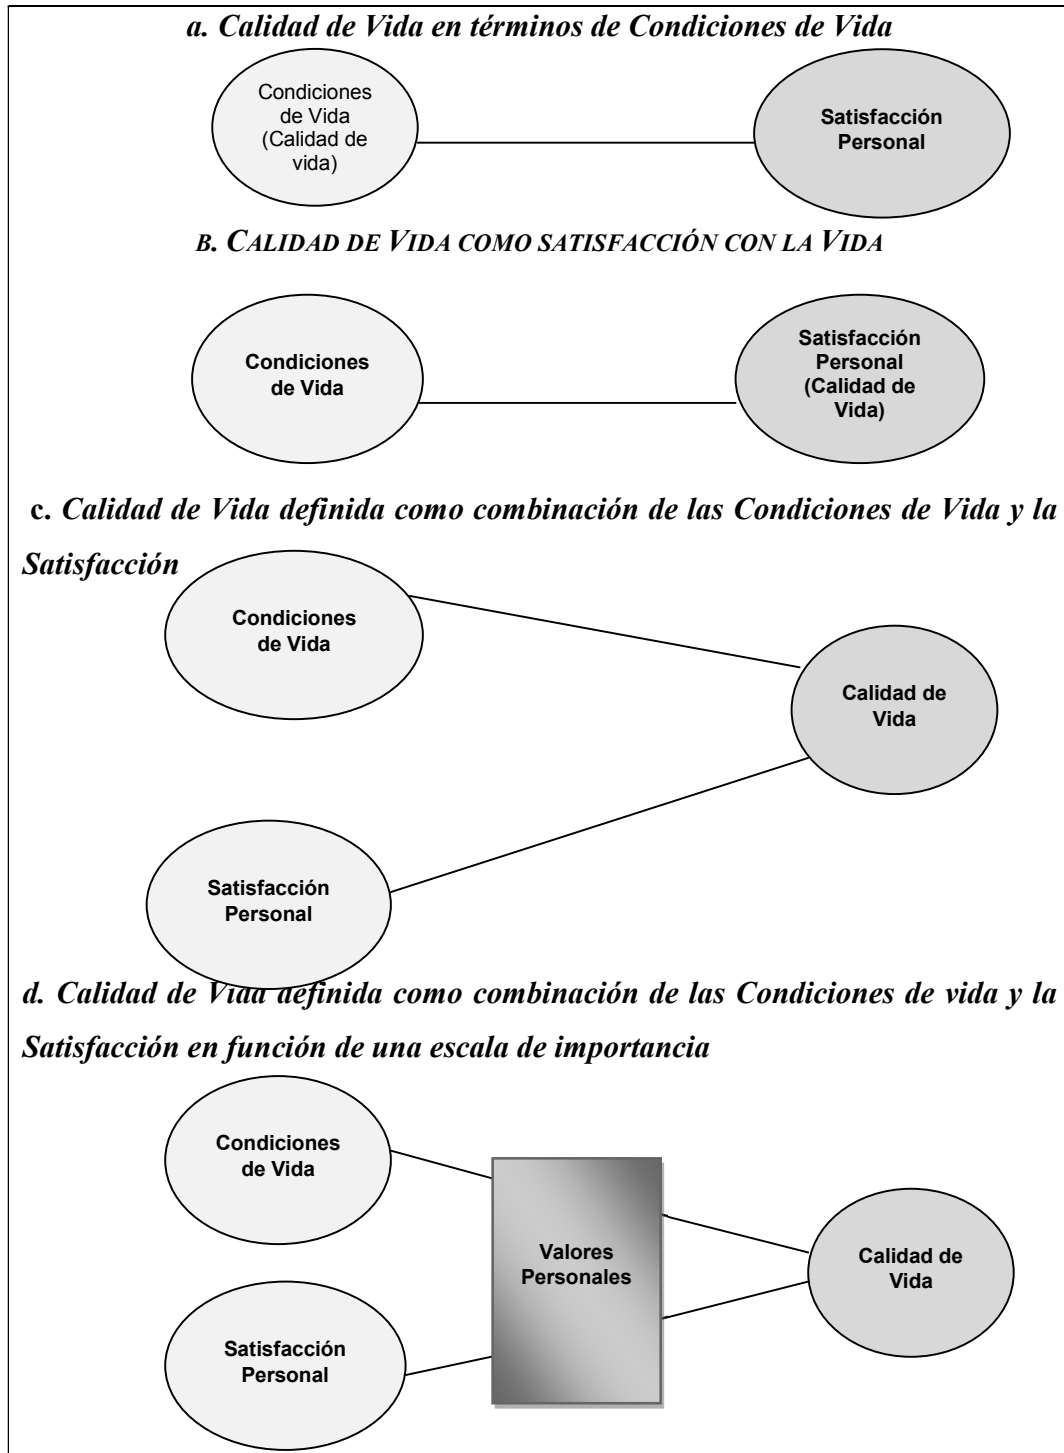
a. Calidad de Vida en términos de Condiciones de Vida

Condiciones de Vida (Calidad de vida)

Satisfacción Personal

B. CALIDAD DE VIDA COMO SATISFACCIÓN CON LA VIDA

Condiciones de Vida

Satisfacción Personal (Calidad de Vida)

c. Calidad de Vida definida como combinación de las Condiciones de Vida y la Satisfacción

Condiciones de Vida

Calidad de Vida

Satisfacción Personal

d. Calidad de Vida definida como combinación de las Condiciones de vida y la Satisfacción en función de una escala de importancia

Condiciones de Vida

Valores Personales

Calidad de Vida

Satisfacción Personal